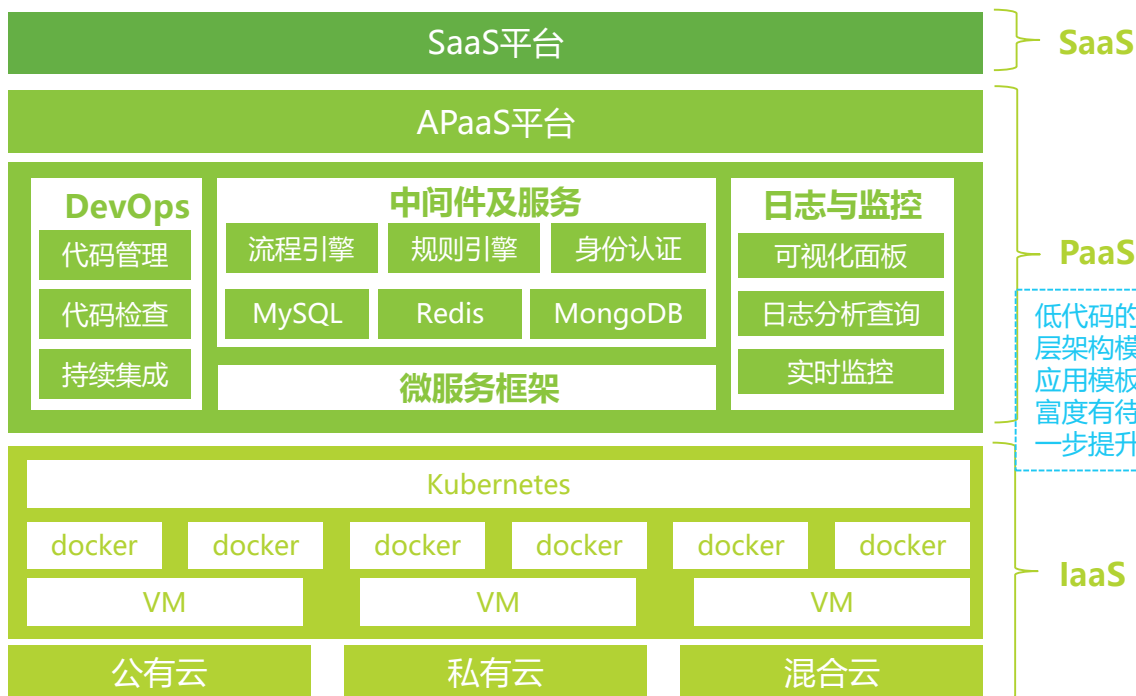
SaaS平台

SaaS

APaaS平台

DevOps

代码管理

代码检查

持续集成

中间件及服务

流程引擎

规则引擎

身份认证

MySQL

Redis

MongoDB

微服务框架

日志与监控

可视化面板

日志分析查询

实时监控

PaaS

低代码的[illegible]
层架构模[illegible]
应用模板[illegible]
富度有待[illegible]
一步提升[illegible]

Kubernetes

docker docker docker docker docker docker

VM VM VM

IaaS

公有云 私有云 混合云